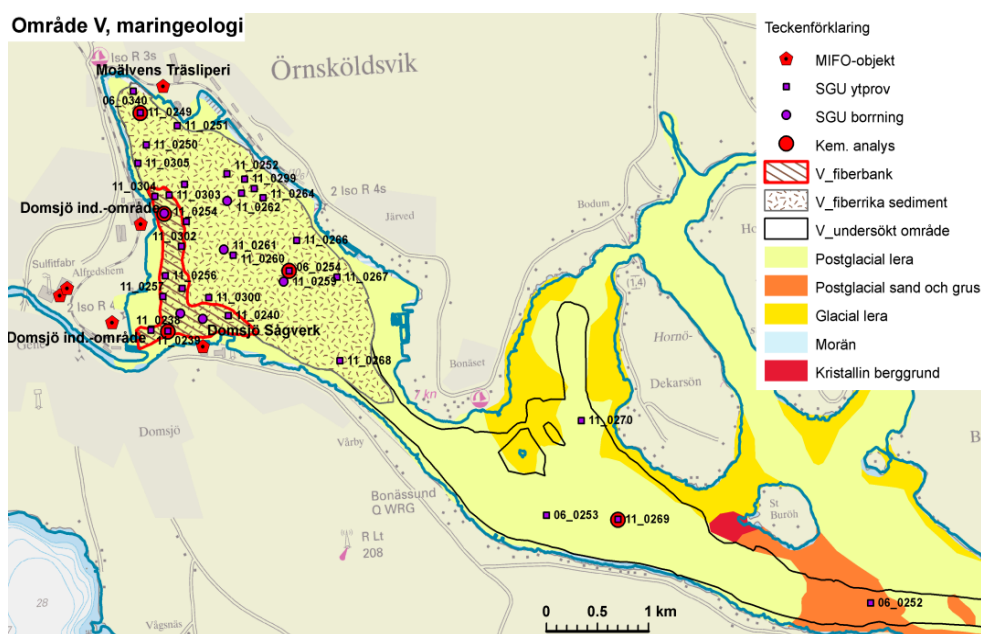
Område V, maringeologi

Örnsköldsvik

Iso R 3s
Moälvens Träsliperi
06_0340
11_0249
11_0251
11_0250
11_0305
11_0252
11_0299
11_0304
11_0303
2 Iso R 4s
11_0264
Domsjö ind.-område
11_0254
11_0262
Järved
Bodum
11_0302
11_0261
11_0266
Sulfitfabr
Alfredshem
11_0260
06_0254
11_0256
11_0259
11_0267
11_0257
Iso R 4
11_0300
11_0240
11_0238
Domsjö Sågverk
Domsjö ind.-område
11_0239
11_0268
Bonäset
7 kn
Hornö-
Dekarsön
(1,4)
11_0270
Domsjö
Vårby
Bonässund
Q WRG
R Lt
208
06_0253
11_0269
St
Buröh
06_0252
28
Vägsnäs
0 0.5 1 km

Teckenförklaring
MIFO-objekt
SGU ytprov
SGU borrning
Kem. analys
V_fiberbank
V_fiberrika sediment
V_undersökt område
Postglacial lera
Postglacial sand och grus
Glacial lera
Morän
Kristallin berggrund